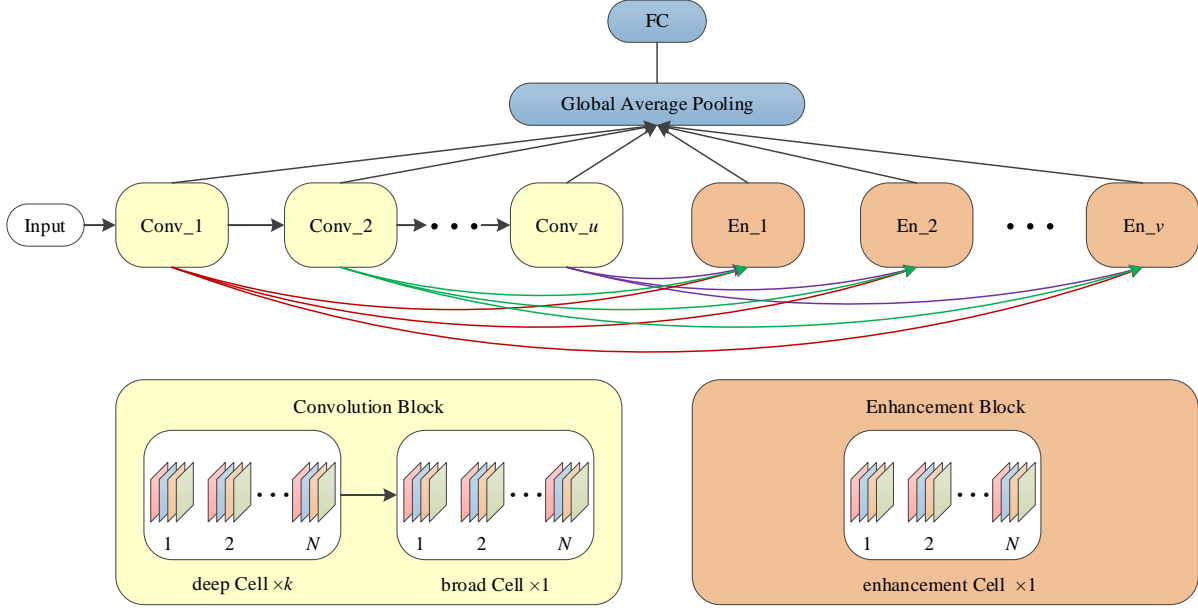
FC

Global Average Pooling

Input

Conv_1

Conv_2

Conv_$u$

En_1

En_2

En_$v$

Convolution Block

1 2 $N$

deep Cell $\times k$

1 2 $N$

broad Cell $\times 1$

Enhancement Block

1 2 $N$

enhancement Cell $\times 1$